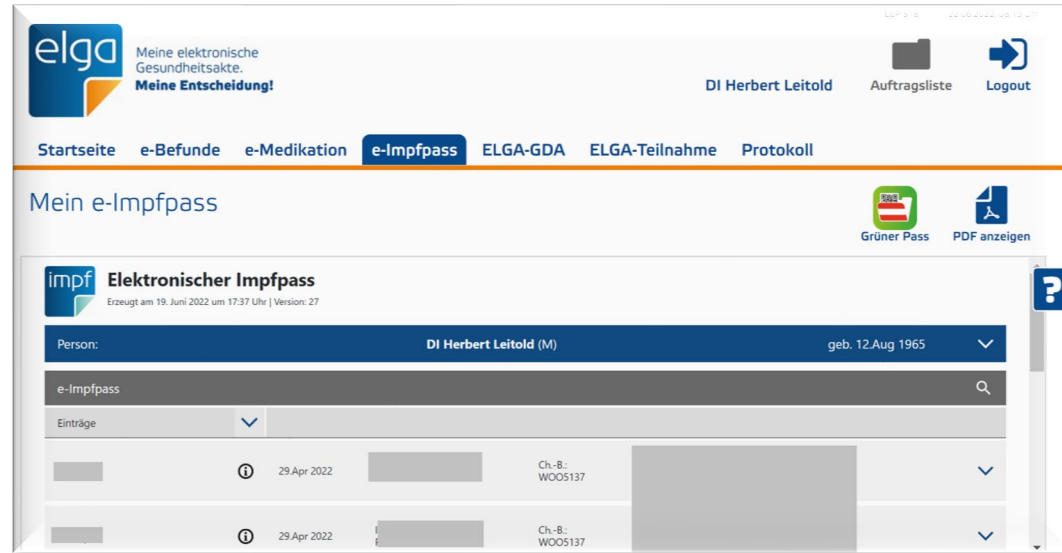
elga

Meine elektronische Gesundheitsakte.
Meine Entscheidung!

DI Herbert Leitold

Auftragsliste

Logout

Startseite e-Befunde e-Medikation e-Impfpass ELGA-GDA ELGA-Teilnahme Protokoll

Mein e-Impfpass

Grüner Pass

PDF anzeigen

impf

Elektronischer Impfpass

Erzeugt am 19. Juni 2022 um 17:37 Uhr | Version: 27

Person: DI Herbert Leitold (M) geb. 12.Aug 1965

e-Impfpass

Einträge

29.Apr 2022 Ch.-B.: WOO5137

29.Apr 2022 Ch.-B.: WOO5137